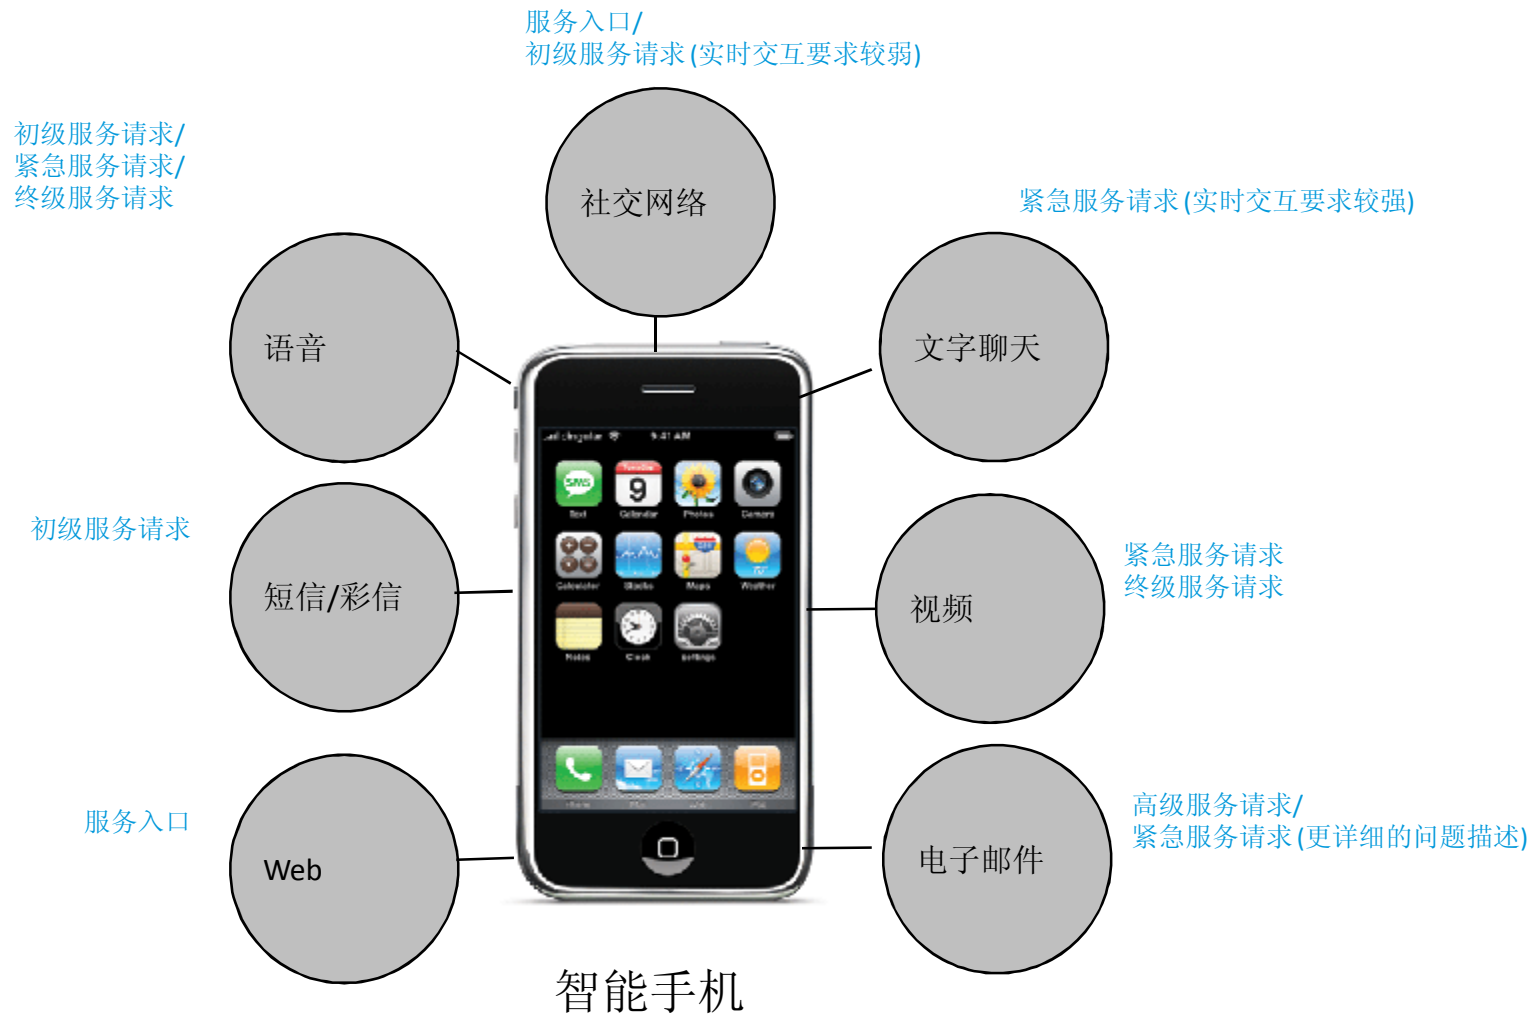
服务入口/
初级服务请求 (实时交互要求较弱)

初级服务请求/
紧急服务请求/
终级服务请求

社交网络

紧急服务请求 (实时交互要求较强)

语音

文字聊天

9:41 AM

SMS

9

Text

Calendar

Photos

Camera

Calculator

Stocks

Maps

Weather

Notes

Clock

Settings

初级服务请求

短信/彩信

视频

紧急服务请求
终级服务请求

服务入口

Web

电子邮件

高级服务请求/
紧急服务请求 (更详细的问题描述)

智能手机